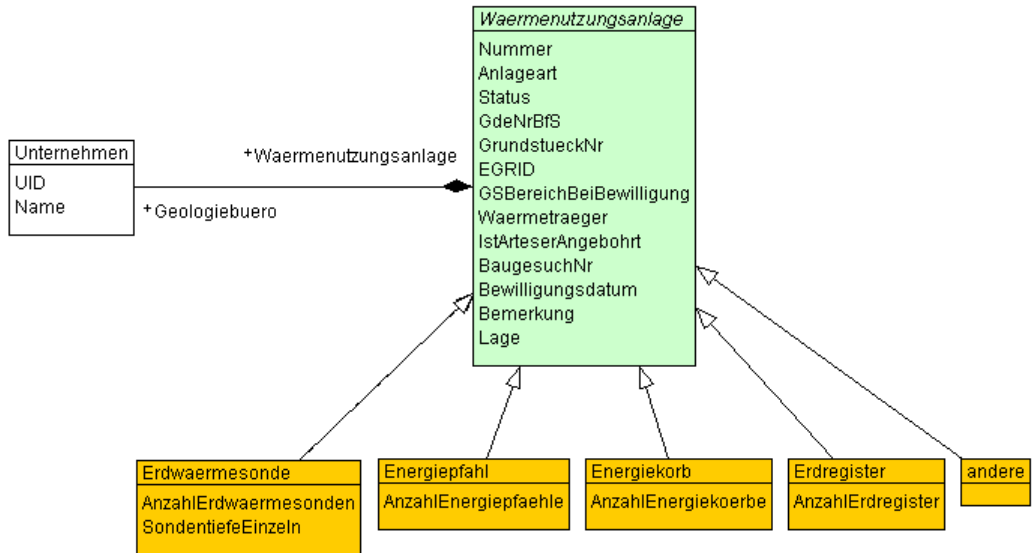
Waermenutzungsanlage
Nummer
Anlageart
Status
GdeNrBfS
GrundstueckNr
EGRID
GSBereichBeiBewilligung
Waermetraeger
IstArteserAngebohrt
BaugesuchNr
Bewilligungsdatum
Bemerkung
Lage

Unternehmen
UID
Name

+Waermenutzungsanlage
+Geologiebuero

Erdwaermesonde
AnzahlErdwaermesonden
SondentiefeEinzeln

Energiepfahl
AnzahlEnergiepfaehle

Energiekorb
AnzahlEnergiekoerbe

Erdregister
AnzahlErdregister

andere